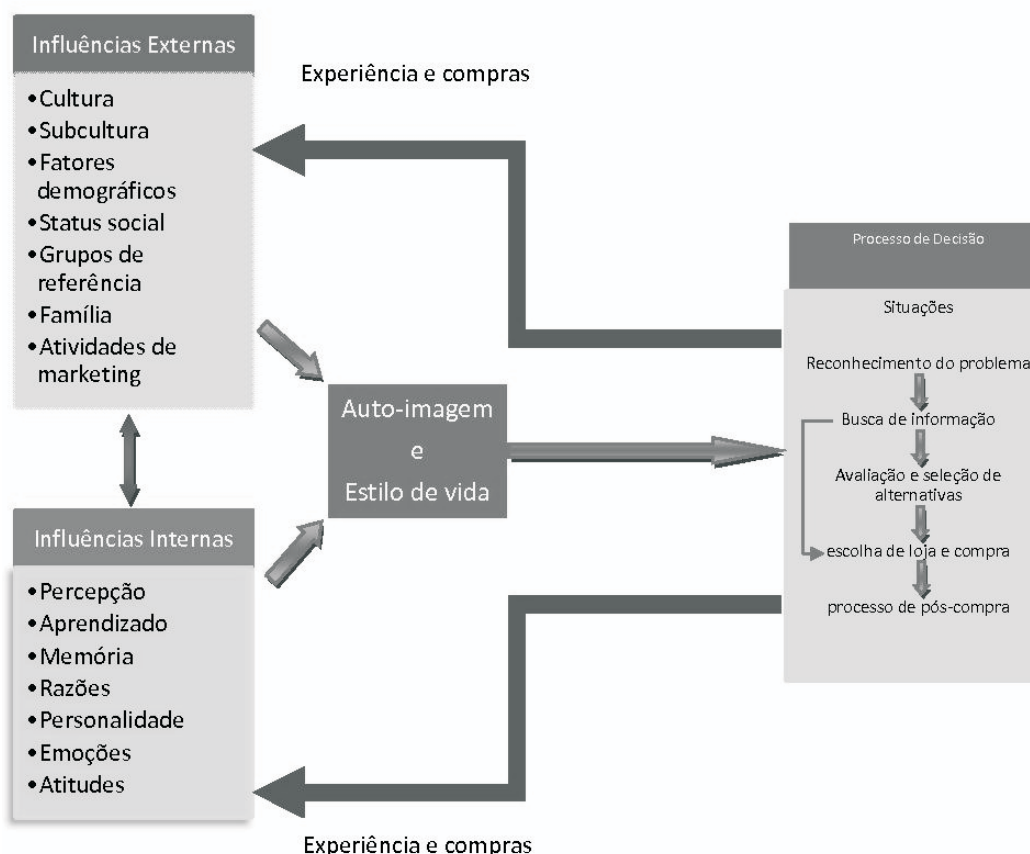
Influências Externas

•Cultura
•Subcultura
•Fatores demográficos
•Status social
•Grupos de referência
•Família
•Atividades de marketing

Experiência e compras

Auto-imagem
e
Estilo de vida

Influências Internas

•Percepção
•Aprendizado
•Memória
•Razões
•Personalidade
•Emoções
•Atitudes

Experiência e compras

Processo de Decisão

Situações

Reconhecimento do problema

Busca de informação

Avaliação e seleção de alternativas

escolha de loja e compra

processo de pós-compra